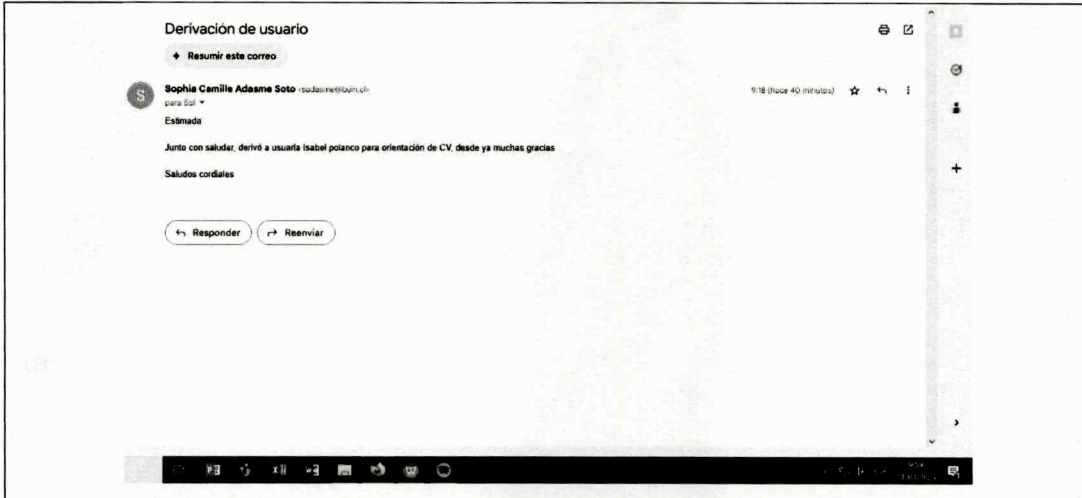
Derivación de usuario

Resumir este correo

Sophia Camille Adasme Soto <sadasme@buin.cl>
para Sol

9:18 (hace 40 minutos)

Estimada

Junto con saludar, derivó a usuaria Isabel polanco para orientación de CV, desde ya muchas gracias

Saludos cordiales

Responder

Reenviar